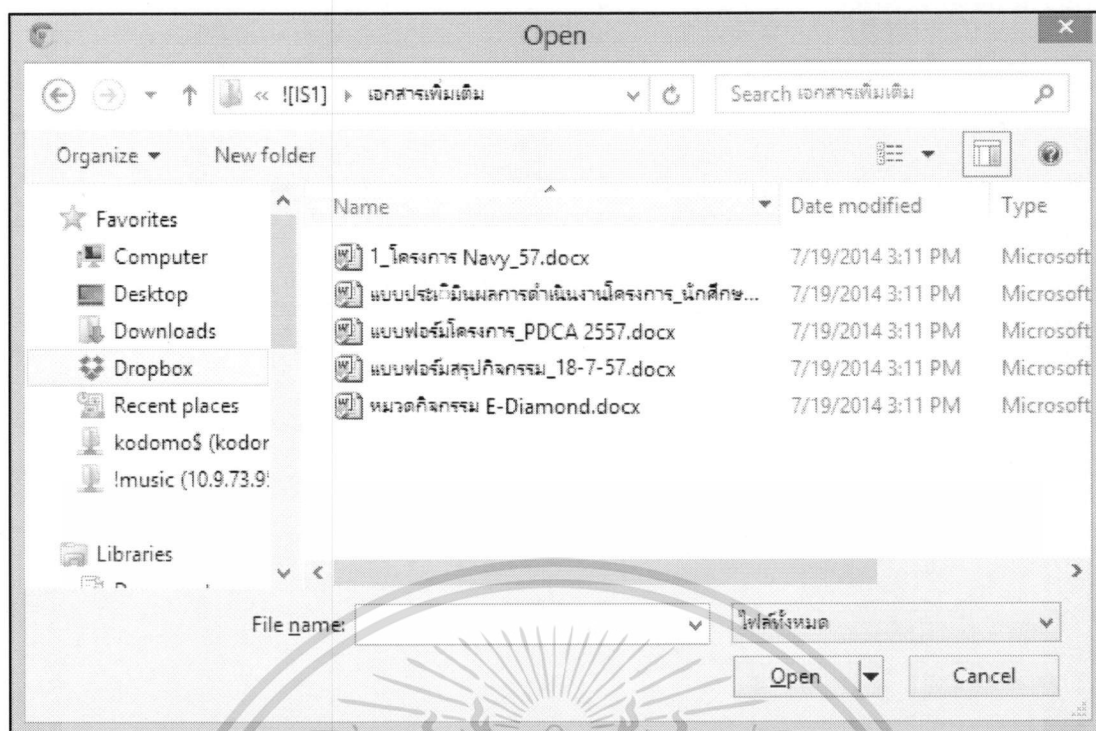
Open

« ![IS1] ▸ เอกสารเพิ่มเติม

Search เอกสารเพิ่มเติม

Organize ▾ New folder

Favorites
Computer
Desktop
Downloads
Dropbox
Recent places
kodomo$ (kodor
!music (10.9.73.9

Libraries

| Name | Date modified | Type |
|---|---|---|
| 1_โครงการ Navy_57.docx | 7/19/2014 3:11 PM | Microsoft |
| แบบประเมินผลการดำเนินงานโครงการ_นักศึกษ... | 7/19/2014 3:11 PM | Microsoft |
| แบบฟอร์มโครงการ_PDCA 2557.docx | 7/19/2014 3:11 PM | Microsoft |
| แบบฟอร์มสรุปกิจกรรม_18-7-57.docx | 7/19/2014 3:11 PM | Microsoft |
| หมวดกิจกรรม E-Diamond.docx | 7/19/2014 3:11 PM | Microsoft |

File name:

ไฟล์ทั้งหมด

Open

Cancel